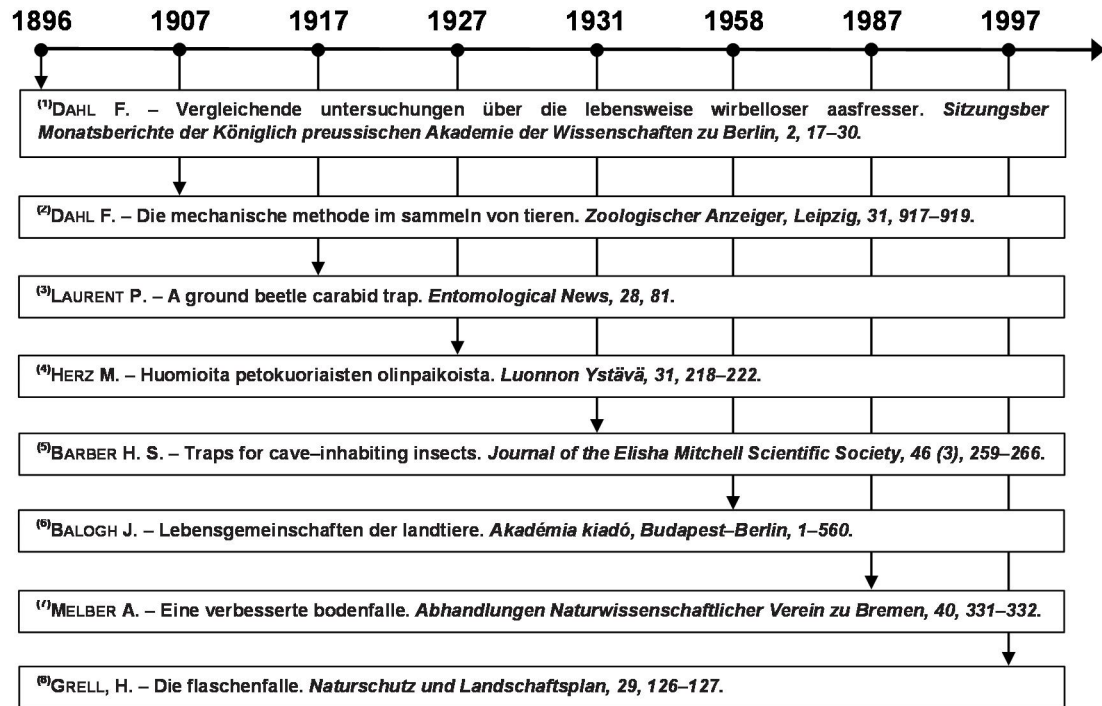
1896 1907 1917 1927 1931 1958 1987 1997

$^{(1)}$DAHL F. – Vergleichende untersuchungen über die lebensweise wirbelloser aasfresser. *Sitzungsber Monatsberichte der Königlich preussischen Akademie der Wissenschaften zu Berlin, 2, 17–30.*

$^{(2)}$DAHL F. – Die mechanische methode im sammeln von tieren. *Zoologischer Anzeiger, Leipzig, 31, 917–919.*

$^{(3)}$LAURENT P. – A ground beetle carabid trap. *Entomological News, 28, 81.*

$^{(4)}$HERZ M. – Huomioita petokuoriaisten olinpaikoista. *Luonnon Ystävä, 31, 218–222.*

$^{(5)}$BARBER H. S. – Traps for cave–inhabiting insects. *Journal of the Elisha Mitchell Scientific Society, 46 (3), 259–266.*

$^{(6)}$BALOGH J. – Lebensgemeinschaften der landtiere. *Akadémia kiadó, Budapest–Berlin, 1–560.*

$^{(7)}$MELBER A. – Eine verbesserte bodenfalle. *Abhandlungen Naturwissenschaftlicher Verein zu Bremen, 40, 331–332.*

$^{(8)}$GRELL, H. – Die flaschenfalle. *Naturschutz und Landschaftsplan, 29, 126–127.*